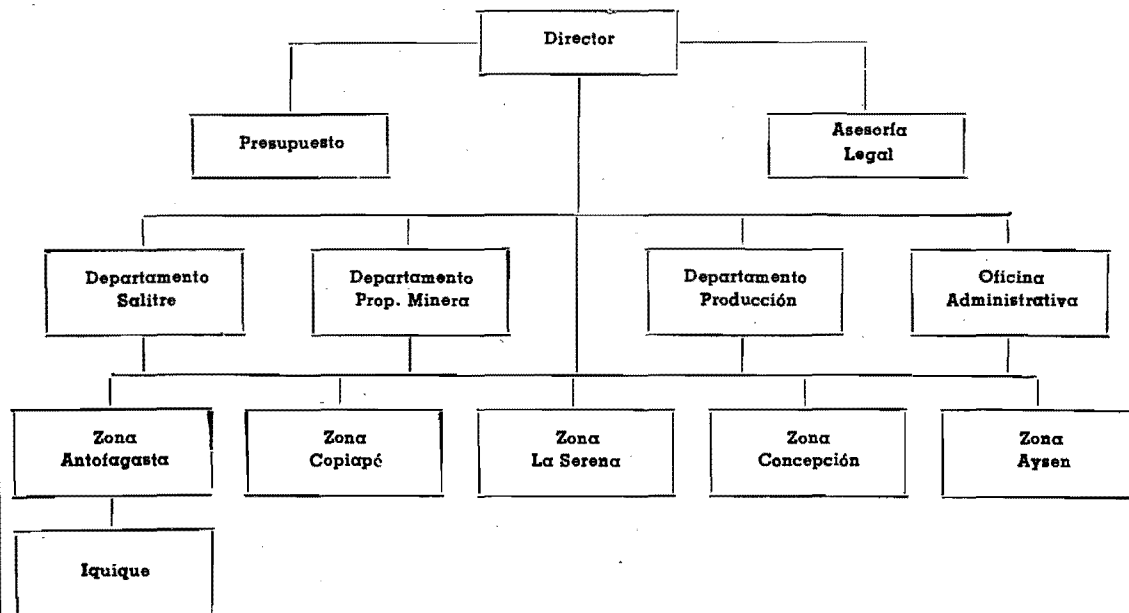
Director

Presupuesto

Asesoría Legal

Departamento Salitre

Departamento Prop. Minera

Departamento Producción

Oficina Administrativa

Zona Antofagasta

Zona Copiapó

Zona La Serena

Zona Concepción

Zona Aysen

Iquique